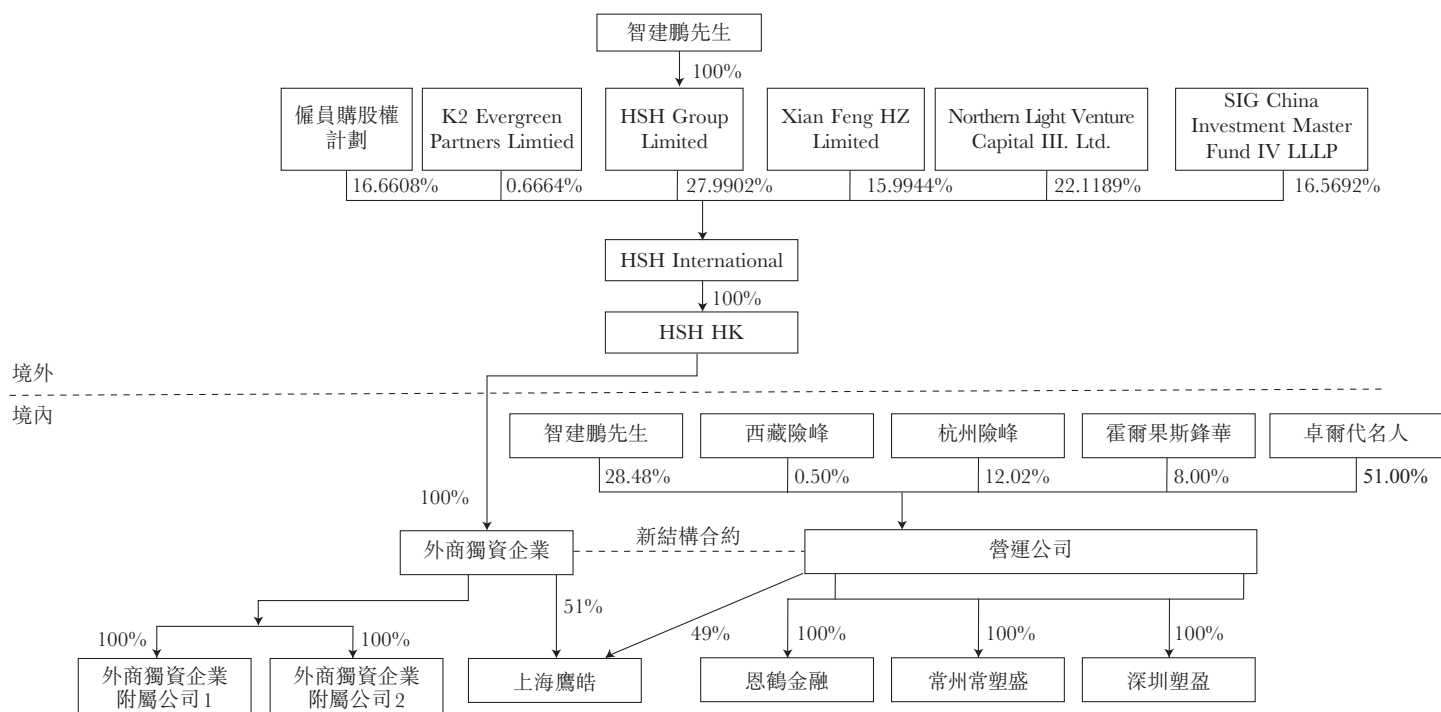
智建鵬先生

100%

僱員購股權計劃

K2 Evergreen Partners Limtied

HSH Group Limited

Xian Feng HZ Limited

Northern Light Venture Capital III. Ltd.

SIG China Investment Master Fund IV LLLP

16.6608%

0.6664%

27.9902%

15.9944%

22.1189%

16.5692%

HSH International

100%

HSH HK

境外

境內

智建鵬先生

西藏險峰

杭州險峰

霍爾果斯鋒華

卓爾代名人

28.48%

0.50%

12.02%

8.00%

51.00%

100%

外商獨資企業

新結構合約

營運公司

51%

49%

100%

100%

100%

100%

100%

外商獨資企業附屬公司1

外商獨資企業附屬公司2

上海鷹皓

恩鶴金融

常州常塑盛

深圳塑盈